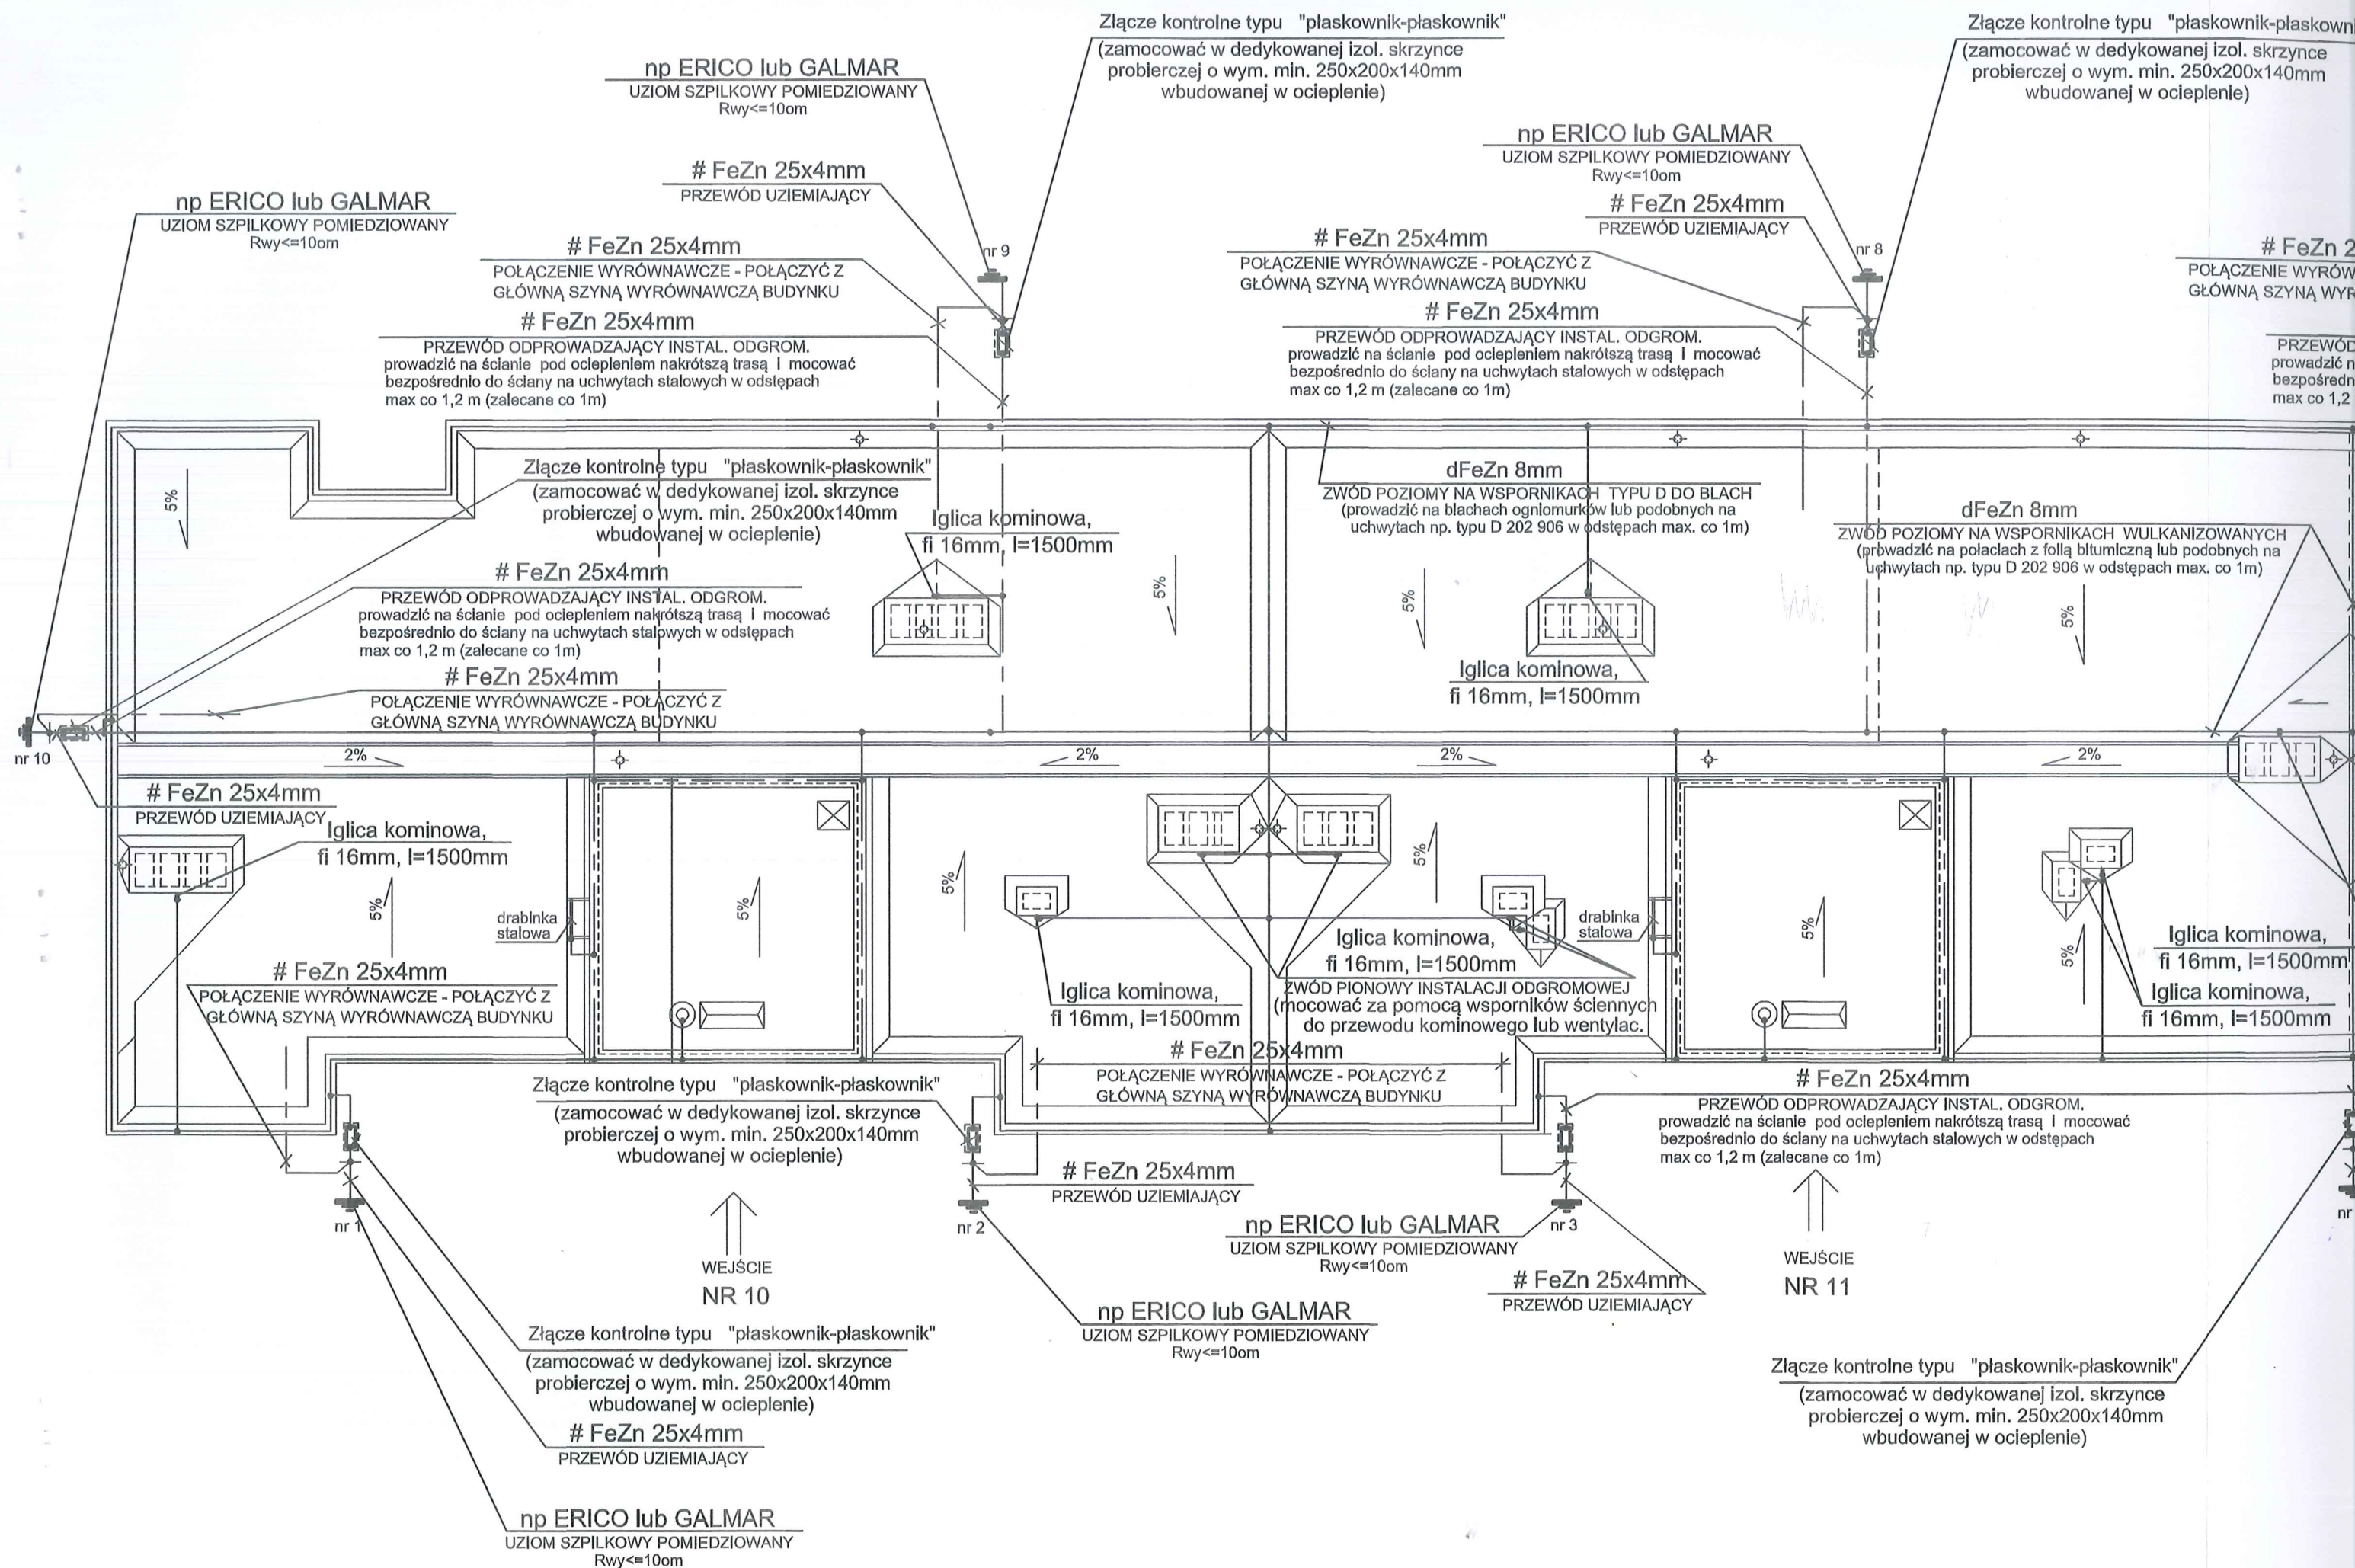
Złącze kontrolne typu "płaskownik-płaskownik"
(zamocować w dedykowanej izol. skrzynce probierczej o wym. min. 250x200x140mm wbudowanej w ocieplenie)

Złącze kontrolne typu "płaskownik-płaskowni
(zamocować w dedykowanej izol. skrzynce probierczej o wym. min. 250x200x140mm wbudowanej w ocieplenie)

np ERICO lub GALMAR
UZIOM SZPILKOWY POMIEDZIOWANY
Rwy<=10om

# FeZn 25x4mm
PRZEWÓD UZIEMIAJĄCY

np ERICO lub GALMAR
UZIOM SZPILKOWY POMIEDZIOWANY
Rwy<=10om

# FeZn 25x4mm
POŁĄCZENIE WYRÓWNAWCZE - POŁĄCZYĆ Z GŁÓWNĄ SZYNĄ WYRÓWNAWCZĄ BUDYNKU

# FeZn 25x4mm
PRZEWÓD ODPROWADZAJĄCY INSTAL. ODGROM.
prowadzić na ścianie pod ociepleniem nakrótszą trasą i mocować bezpośrednio do ściany na uchwytach stalowych w odstępach max co 1,2 m (zalecane co 1m)

nr 9

np ERICO lub GALMAR
UZIOM SZPILKOWY POMIEDZIOWANY
Rwy<=10om
# FeZn 25x4mm
PRZEWÓD UZIEMIAJĄCY

# FeZn 25x4mm
POŁĄCZENIE WYRÓWNAWCZE - POŁĄCZYĆ Z GŁÓWNĄ SZYNĄ WYRÓWNAWCZĄ BUDYNKU
# FeZn 25x4mm
PRZEWÓD ODPROWADZAJĄCY INSTAL. ODGROM.
prowadzić na ścianie pod ociepleniem nakrótszą trasą i mocować bezpośrednio do ściany na uchwytach stalowych w odstępach max co 1,2 m (zalecane co 1m)

nr 8

# FeZn 2
POŁĄCZENIE WYRÓW
GŁÓWNĄ SZYNĄ WYR
PRZEWÓD
prowadzić n
bezpośredn
max co 1,2

5%

Złącze kontrolne typu "płaskownik-płaskownik"
(zamocować w dedykowanej izol. skrzynce probierczej o wym. min. 250x200x140mm wbudowanej w ocieplenie)

Iglica kominowa,
fi 16mm, l=1500mm

# FeZn 25x4mm
PRZEWÓD ODPROWADZAJĄCY INSTAL. ODGROM.
prowadzić na ścianie pod ociepleniem nakrótszą trasą i mocować bezpośrednio do ściany na uchwytach stalowych w odstępach max co 1,2 m (zalecane co 1m)

# FeZn 25x4mm
POŁĄCZENIE WYRÓWNAWCZE - POŁĄCZYĆ Z GŁÓWNĄ SZYNĄ WYRÓWNAWCZĄ BUDYNKU

5%

dFeZn 8mm
ZWÓD POZIOMY NA WSPORNIKACH TYPU D DO BLACH
(prowadzić na blachach ogniomurków lub podobnych na uchwytach np. typu D 202 906 w odstępach max. co 1m)

5%

Iglica kominowa,
fi 16mm, l=1500mm

dFeZn 8mm
ZWÓD POZIOMY NA WSPORNIKACH WULKANIZOWANYCH
(prowadzić na połaciach z folią bitumiczną lub podobnych na uchwytach np. typu D 202 906 w odstępach max. co 1m)

5%

nr 10

2%
2%
2%
2%

# FeZn 25x4mm
PRZEWÓD UZIEMIAJĄCY
Iglica kominowa,
fi 16mm, l=1500mm

5%
drabinka stalowa
5%
5%
5%
drabinka stalowa
5%
5%

Iglica kominowa,
fi 16mm, l=1500mm
ZWÓD PIONOWY INSTALACJI ODGROMOWEJ
(mocować za pomocą wsporników ściennych do przewodu kominowego lub wentylac.

Iglica kominowa,
fi 16mm, l=1500mm

Iglica kominowa,
fi 16mm, l=1500mm
Iglica kominowa,
fi 16mm, l=1500mm

# FeZn 25x4mm
POŁĄCZENIE WYRÓWNAWCZE - POŁĄCZYĆ Z GŁÓWNĄ SZYNĄ WYRÓWNAWCZĄ BUDYNKU

# FeZn 25x4mm
POŁĄCZENIE WYRÓWNAWCZE - POŁĄCZYĆ Z GŁÓWNĄ SZYNĄ WYRÓWNAWCZĄ BUDYNKU

Złącze kontrolne typu "płaskownik-płaskownik"
(zamocować w dedykowanej izol. skrzynce probierczej o wym. min. 250x200x140mm wbudowanej w ocieplenie)

# FeZn 25x4mm
PRZEWÓD ODPROWADZAJĄCY INSTAL. ODGROM.
prowadzić na ścianie pod ociepleniem nakrótszą trasą i mocować bezpośrednio do ściany na uchwytach stalowych w odstępach max co 1,2 m (zalecane co 1m)

# FeZn 25x4mm
PRZEWÓD UZIEMIAJĄCY

nr 1
nr 2
nr 3
nr

np ERICO lub GALMAR
UZIOM SZPILKOWY POMIEDZIOWANY
Rwy<=10om

WEJŚCIE
NR 10

WEJŚCIE
NR 11

# FeZn 25x4mm
PRZEWÓD UZIEMIAJĄCY

np ERICO lub GALMAR
UZIOM SZPILKOWY POMIEDZIOWANY
Rwy<=10om

Złącze kontrolne typu "płaskownik-płaskownik"
(zamocować w dedykowanej izol. skrzynce probierczej o wym. min. 250x200x140mm wbudowanej w ocieplenie)

Złącze kontrolne typu "płaskownik-płaskownik"
(zamocować w dedykowanej izol. skrzynce probierczej o wym. min. 250x200x140mm wbudowanej w ocieplenie)

# FeZn 25x4mm
PRZEWÓD UZIEMIAJĄCY

np ERICO lub GALMAR
UZIOM SZPILKOWY POMIEDZIOWANY
Rwy<=10om